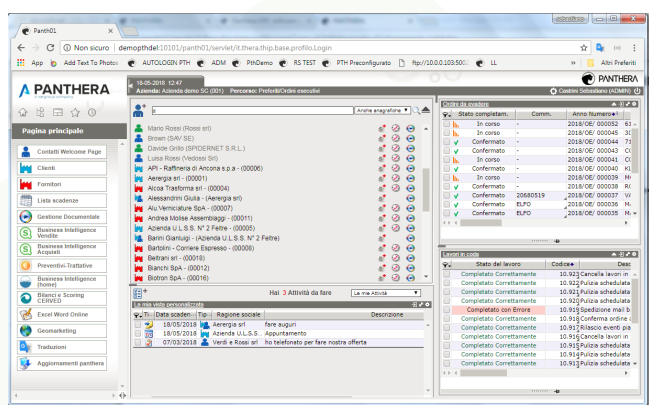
Panth01

Non sicuro | demopthdel:10101/panth01/servlet/it.thera.thip.base.profilo.Login

App | Add Text To Photos | AUTOLOGIN PTH | ADM | PthDemo | RS TEST | PTH Preconfigurato | ftp://10.0.0.103:500 | LL | Altri Preferiti

18-05-2018 12:47
Azienda: Azienda demo SC (001) Percorso: Preferiti/Ordini esecutivi

PANTHERA
Castrini Sebastiano (ADMIN)

PANTHERA

Pagina principale

Contatti Welcome Page
Clienti
Fornitori
Lista scadenze
Gestione Documentale
Business Intelligence Vendite
Business Intelligence Acquisti
Preventivi-Trattative
Business Intelligence (home)
Bilanci e Scoring CERVED
Excel Word Online
Geomarketing
Traduzioni
Aggiornamenti panthera

Anche anagrafiche

Mario Rossi (Rossi srl)
Brown (SAV SE)
Davide Grillo (SPIDERNET S.R.L.)
Luisa Rossi (Vedossi Srl)
API - Raffineria di Ancona s.p.a - (00006)
Aerergia srl - (00001)
Alcoa Trasforma srl - (00004)
Alessandrini Giulia - (Aerergia srl)
Alu.Verniciature SpA - (00007)
Andrea Molise Assemblaggi - (00011)
Azienda U.L.S.S. N° 2 Feltre - (00005)
Barini Gianluigi - (Azienda U.L.S.S. N° 2 Feltre)
Bartolini - Corriere Espresso - (00008)
Beltrani srl - (00010)
Bianchi SpA - (00012)
Biotron SpA - (00016)

Hai 3 Attività da fare | Le mie Attività

Le mia vista personalizzata

| Dat | Data scaden... | Tip | Ragione sociale | Descrizione |
|---|---|---|---|---|
| | 18/05/2018 | | Aerergia srl | fare auguri |
| | 18/05/2018 | | Azienda U.L.S.S. N° 2 ... | Appuntamento |
| | 07/03/2018 | | Verdi e Rossi srl | ho telefonato per fare nostra offerta |

Ordini da evadere

| Stato completam. | Comm. | Anno Numero |
|---|---|---|
| In corso | - | 2018/OE/ 000052 |
| In corso | - | 2018/OE/ 000045 |
| Confermato | - | 2018/OE/ 000044 |
| Confermato | - | 2018/OE/ 000043 |
| Confermato | - | 2018/OE/ 000041 |
| Confermato | - | 2018/OE/ 000040 |
| In corso | - | 2018/OE/ 000039 |
| Confermato | - | 2018/OE/ 000038 |
| Confermato | 20580519 | 2018/OE/ 000037 |
| Confermato | ELFO | 2018/OE/ 000036 |
| Confermato | ELFO | 2018/OE/ 000035 |

Lavori in coda

| Stato del lavoro | Codice | Desc |
|---|---|---|
| Completato Correttamente | 10.923 | Cancella lavori in |
| Completato Correttamente | 10.922 | Pulizia schedulata |
| Completato Correttamente | 10.921 | Pulizia schedulata |
| Completato Correttamente | 10.920 | Pulizia schedulata |
| Completato con Errore | 10.919 | Spedizione mail b |
| Completato Correttamente | 10.918 | Conferma ordine |
| Completato Correttamente | 10.917 | Rilascio eventi pia |
| Completato Correttamente | 10.916 | Cancella lavori in |
| Completato Correttamente | 10.915 | Pulizia schedulata |
| Completato Correttamente | 10.914 | Pulizia schedulata |
| Completato Correttamente | 10.913 | Pulizia schedulata |